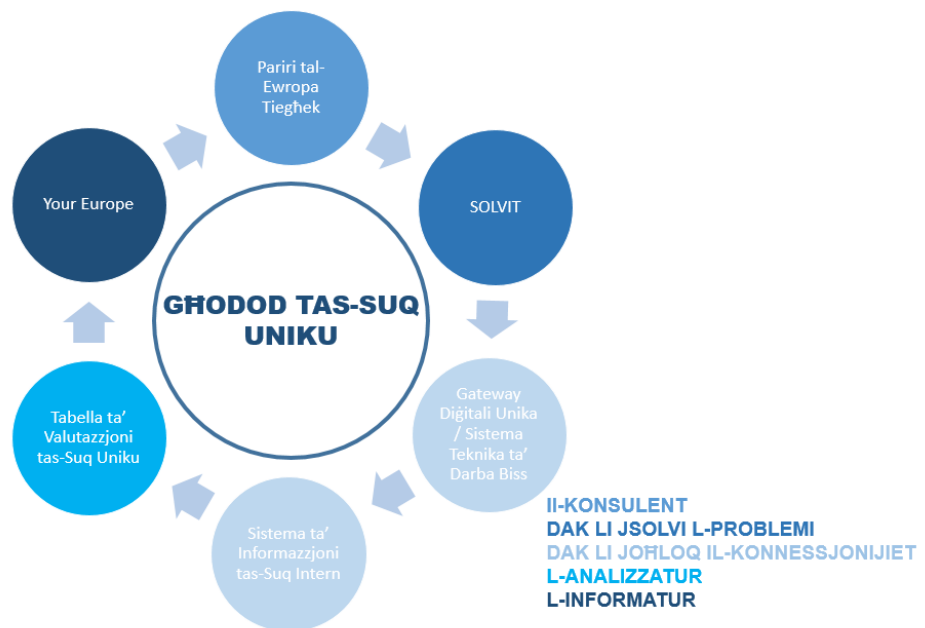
Pariri tal-Ewropa Tiegħek

SOLVIT

Gateway Diġitali Unika / Sistema Teknika ta' Darba Biss

Sistema ta' Informazzjoni tas-Suq Intern

Tabella ta' Valutazzjoni tas-Suq Uniku

Your Europe

GĦODOD TAS-SUQ UNIKU

Il-KONSULENT
DAK LI JSOLVI L-PROBLEMI
DAK LI JOĦLOQ IL-KONNESSJONIJIET
L-ANALIZZATUR
L-INFORMATUR